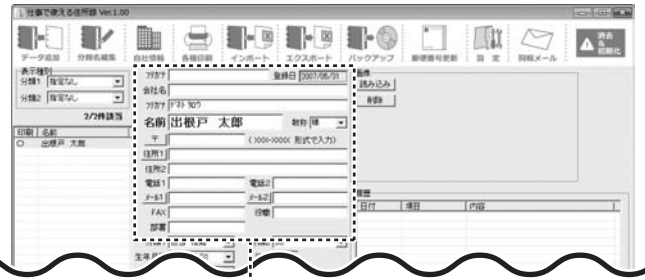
仕事で使える住所録 Ver.1.00

データ追加 分類名編集 自社情報 各種印刷 インポート エクスポート バックアップ 郵便番号更新 設定 同報メール 消去&初期化

表示種別
分類1 指定なし
分類2 指定なし
2/2件該当
印刷 名前
O 出根戸 太郎

フリガナ 登録日 2007/06/31
会社名
フリガナ デネト タロウ
名前 出根戸 太郎 敬称 様
〒 (XXX-XXXX 形式で入力)
住所1
住所2
電話1 電話2
メール1 メール2
FAX 役職
部署

生年月日

画像
読み込み
削除

履歴
日付 項目 内容